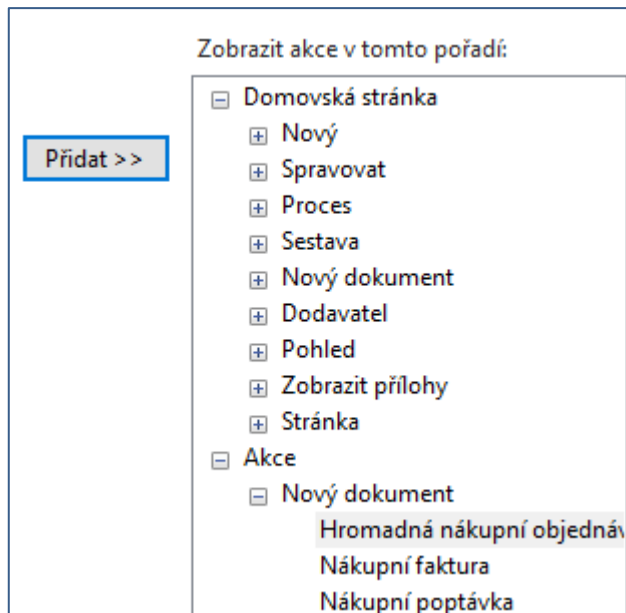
Zobrazit akce v tomto pořadí:

Přidat >>

⊟ Domovská stránka
⊞ Nový
⊞ Spravovat
⊞ Proces
⊞ Sestava
⊞ Nový dokument
⊞ Dodavatel
⊞ Pohled
⊞ Zobrazit přílohy
⊞ Stránka
⊟ Akce
⊟ Nový dokument
Hromadná nákupní objednáv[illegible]
Nákupní faktura
Nákupní poptávka